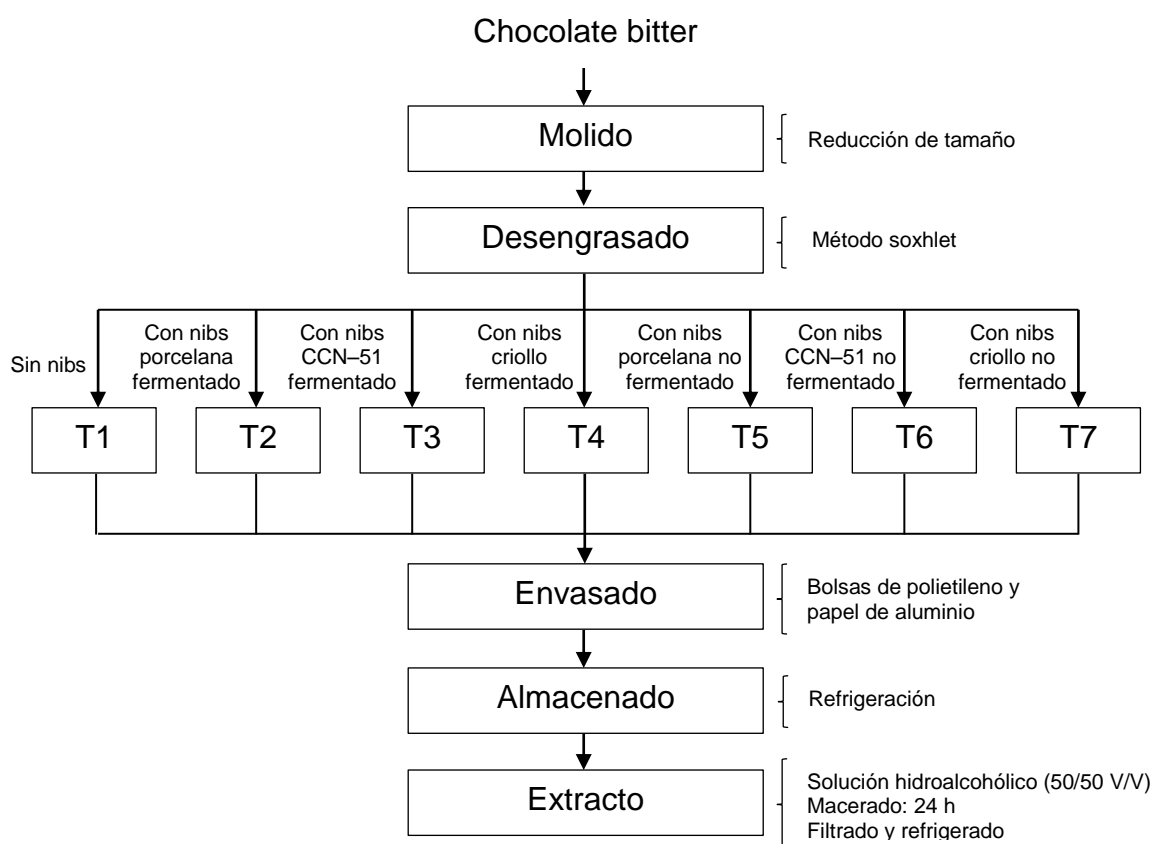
Chocolate bitter

Molido

Reducción de tamaño

Desengrasado

Método soxhlet

Sin nibs

Con nibs porcelana fermentado

Con nibs CCN–51 fermentado

Con nibs criollo fermentado

Con nibs porcelana no fermentado

Con nibs CCN–51 no fermentado

Con nibs criollo no fermentado

T1

T2

T3

T4

T5

T6

T7

Envasado

Bolsas de polietileno y papel de aluminio

Almacenado

Refrigeración

Extracto

Solución hidroalcohólico (50/50 V/V)
Macerado: 24 h
Filtrado y refrigerado